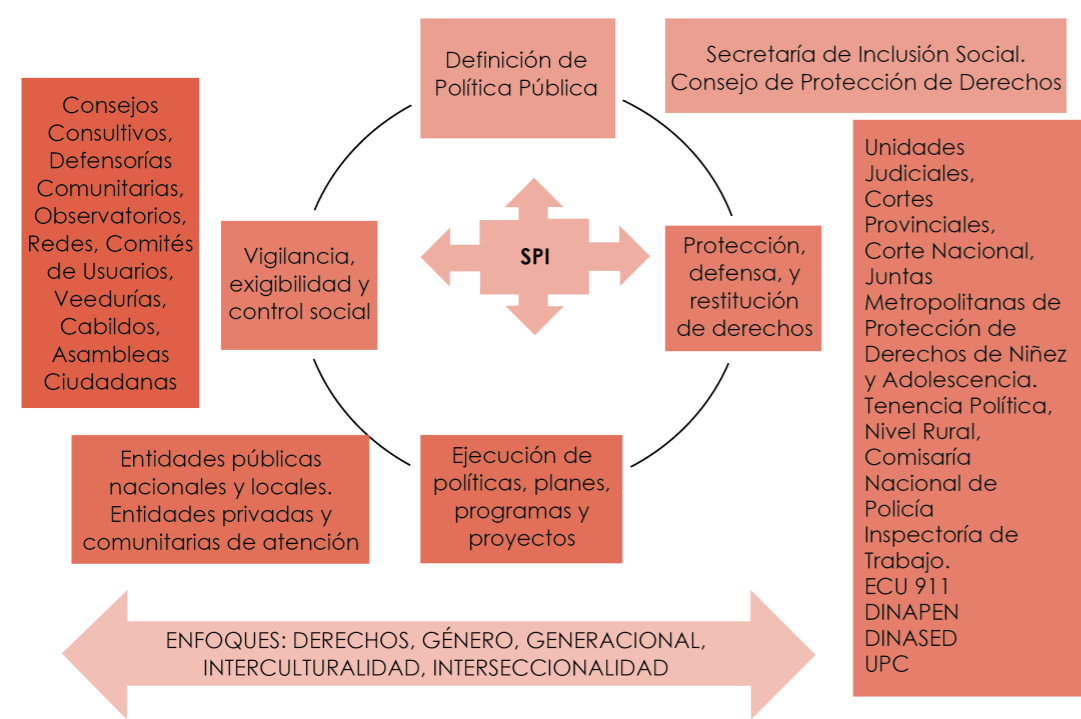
Definición de Política Pública

Secretaría de Inclusión Social. Consejo de Protección de Derechos

Consejos Consultivos, Defensorías Comunitarias, Observatorios, Redes, Comités de Usuarios, Veedurías, Cabildos, Asambleas Ciudadanas

Vigilancia, exigibilidad y control social

SPI

Protección, defensa, y restitución de derechos

Unidades Judiciales, Cortes Provinciales, Corte Nacional, Juntas Metropolitanas de Protección de Derechos de Niñez y Adolescencia. Tenencia Política, Nivel Rural, Comisaría Nacional de Policía Inspectoría de Trabajo. ECU 911 DINAPEN DINASED UPC

Entidades públicas nacionales y locales. Entidades privadas y comunitarias de atención

Ejecución de políticas, planes, programas y proyectos

ENFOQUES: DERECHOS, GÉNERO, GENERACIONAL, INTERCULTURALIDAD, INTERSECCIONALIDAD